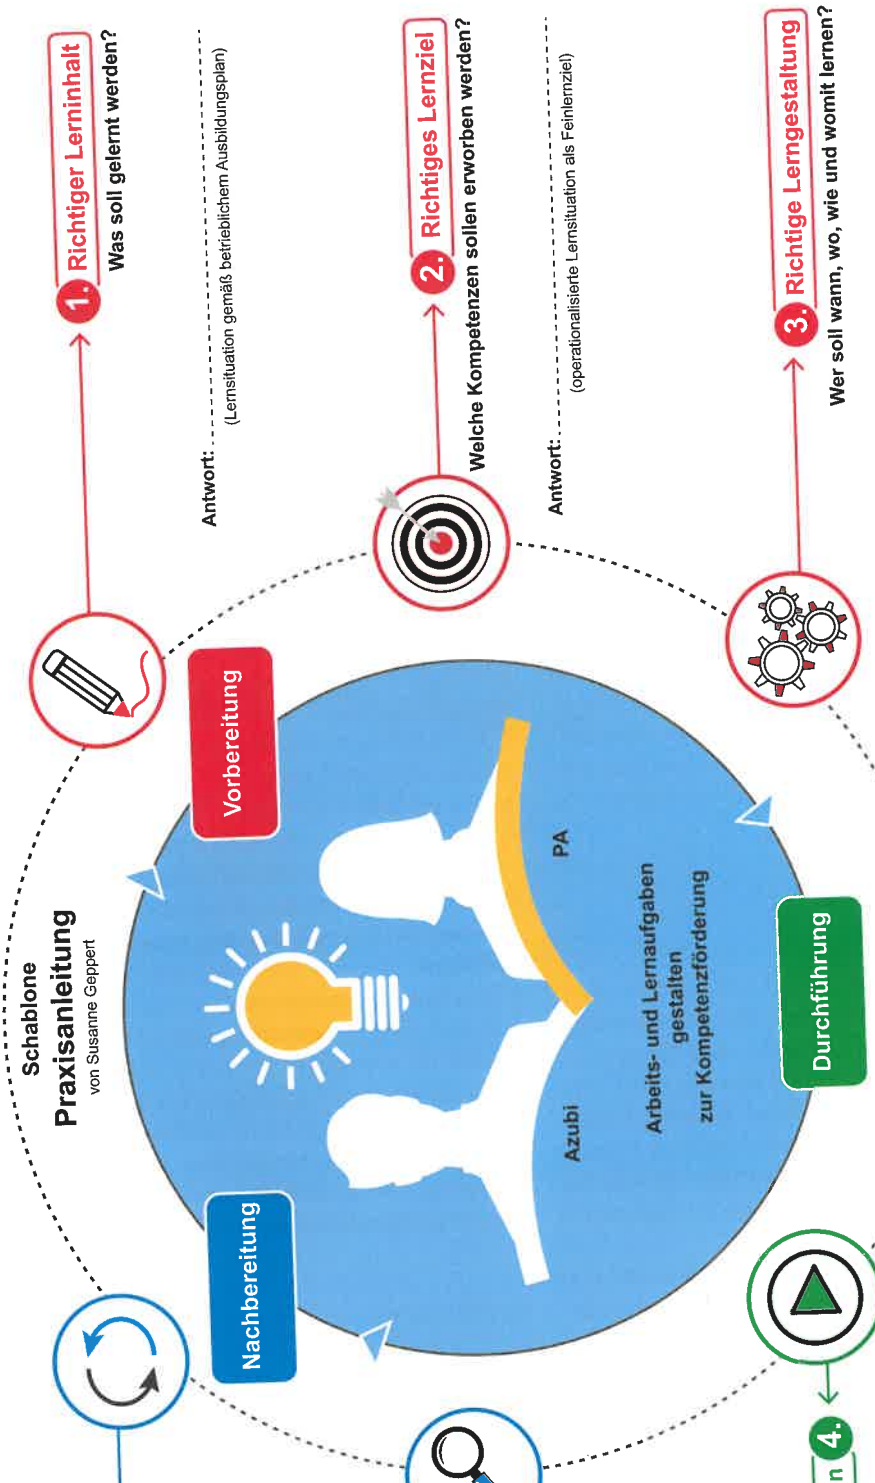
Schablone
Praxisanleitung
von Susanne Geppert

1. Richtiger Lerninhalt
Was soll gelernt werden?

Antwort: ________________
(Lernsituation gemäß betrieblichem Ausbildungsplan)

2. Richtiges Lernziel
Welche Kompetenzen sollen erworben werden?

Antwort: ________________
(operationalisierte Lernsituation als Feinlernziel)

3. Richtige Lerngestaltung
Wer soll wann, wo, wie und womit lernen?

Vorbereitung

PA

Azubi

Arbeits- und Lernaufgaben gestalten zur Kompetenzförderung

Durchführung

Nachbereitung

4.

n